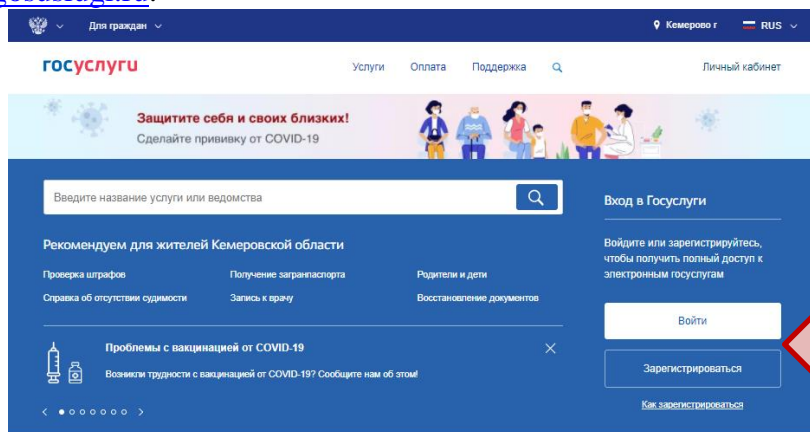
Для граждан
Кемерово г
RUS
госуслуги
Услуги
Оплата
Поддержка
Личный кабинет
Защитите себя и своих близких!
Сделайте прививку от COVID-19
Введите название услуги или ведомства
Вход в Госуслуги
Рекомендуем для жителей Кемеровской области
Проверка штрафов
Получение загранпаспорта
Родители и дети
Справка об отсутствии судимости
Запись к врачу
Восстановление документов
Войдите или зарегистрируйтесь, чтобы получить полный доступ к электронным госуслугам
Войти
Проблемы с вакцинацией от COVID-19
Возникли трудности с вакцинацией от COVID-19? Сообщите нам об этом!
Зарегистрироваться
Как зарегистрироваться